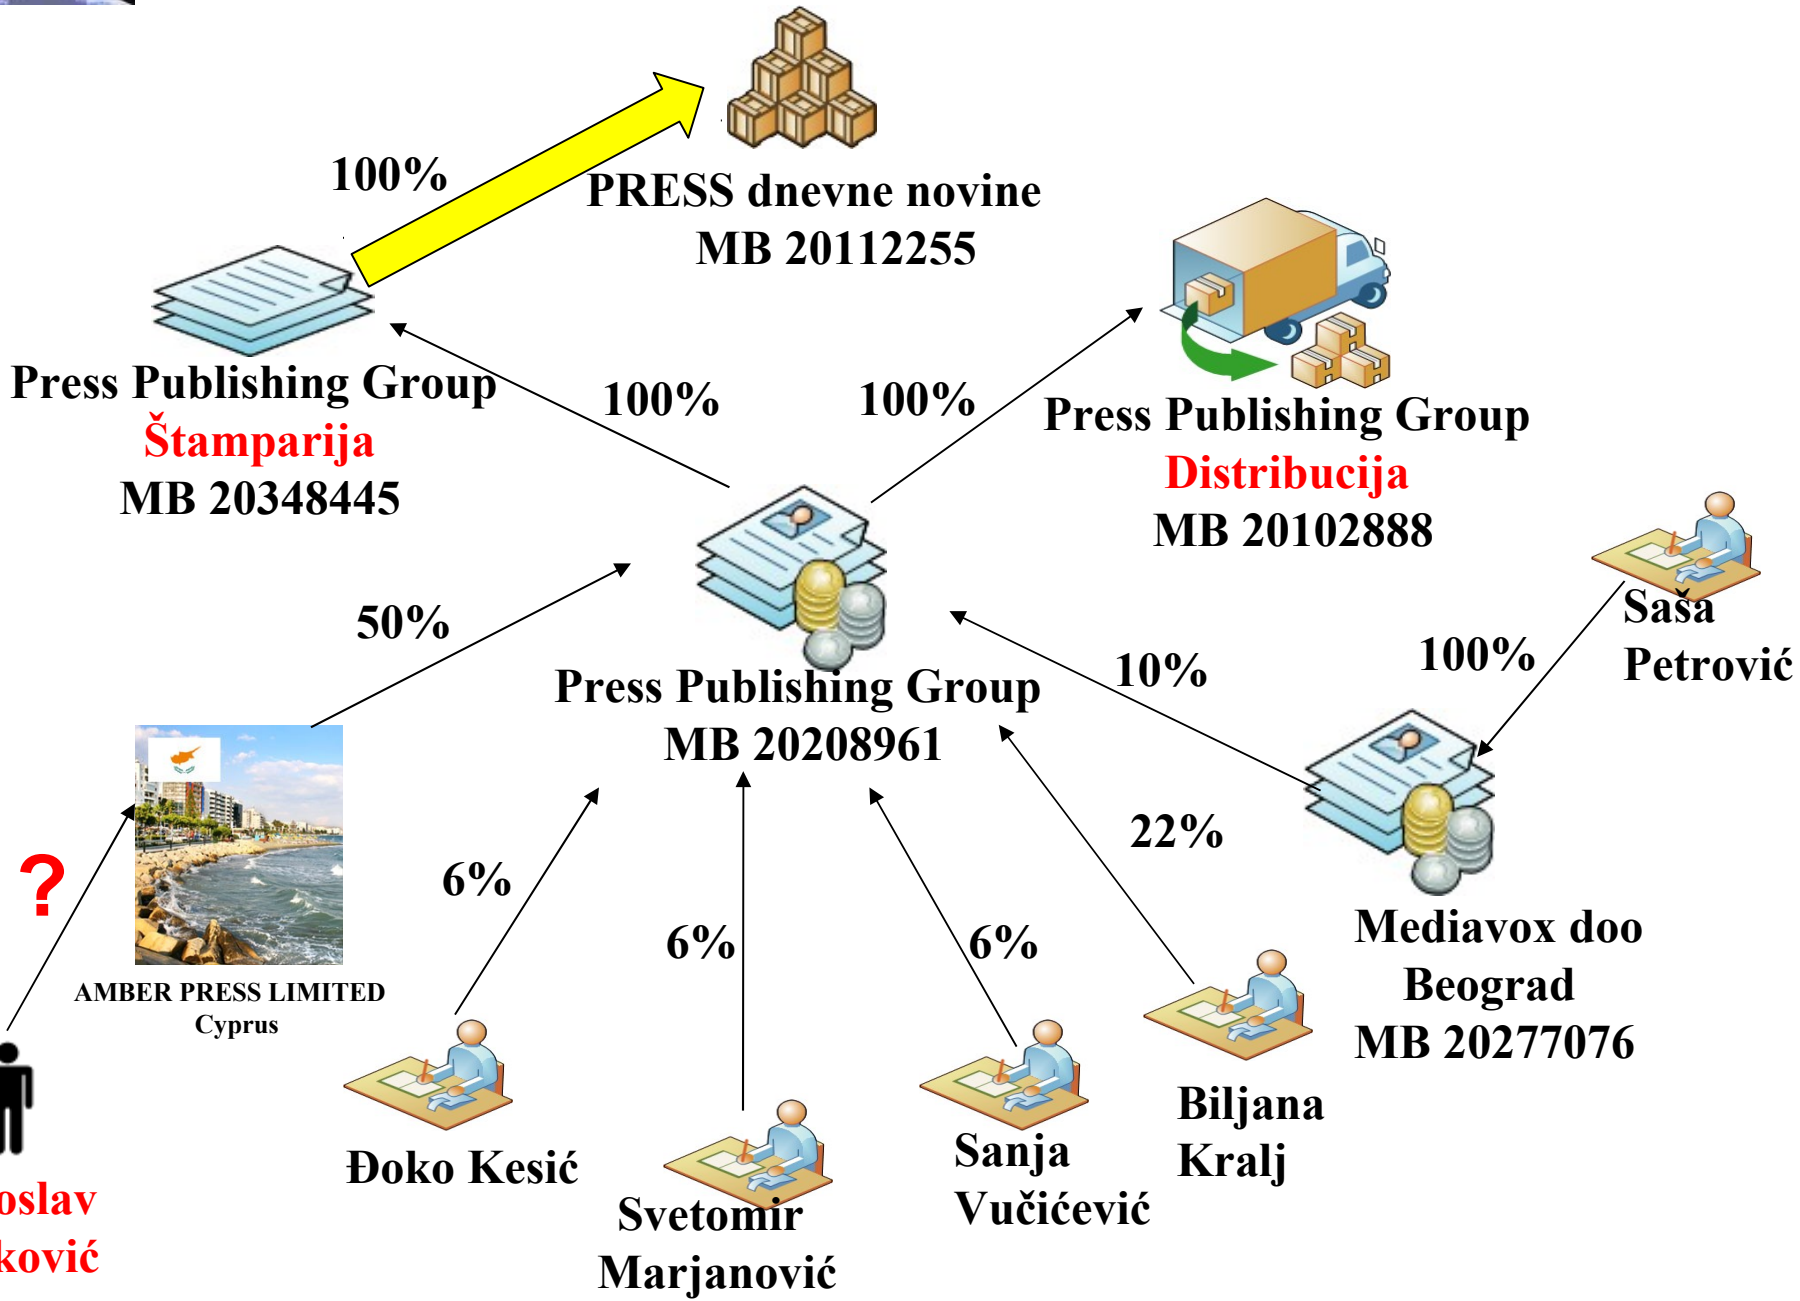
100%

PRESS dnevne novine
MB 20112255

Press Publishing Group
Štamparija
MB 20348445

100%

100%

Press Publishing Group
Distribucija
MB 20102888

Saša
Petrović

100%

50%

10%

Press Publishing Group
MB 20208961

22%

?

6%

6%

6%

Mediavox doo
Beograd
MB 20277076

AMBER PRESS LIMITED
Cyprus

Đoko Kesić

Svetomir
Marjanović

Sanja
Vučićević

Biljana
Kralj

oslav
ković